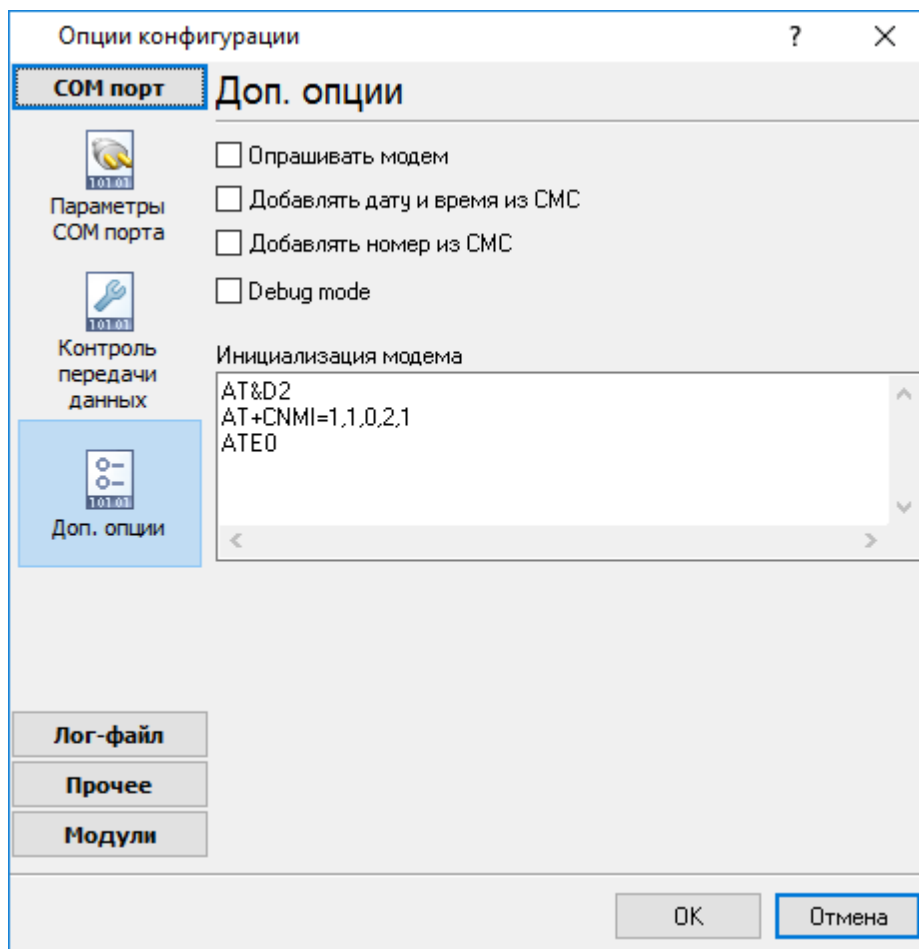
Опции конфигурации

?

×

COM порт

101.01

Параметры COM порта

101.01

Контроль передачи данных

101.01

Доп. опции

Лог-файл

Прочее

Модули

Доп. опции

Опрашивать модем

Добавлять дату и время из СМС

Добавлять номер из СМС

Debug mode

Инициализация модема

AT&D2
AT+CNMI=1,1,0,2,1
ATE0

OK

Отмена